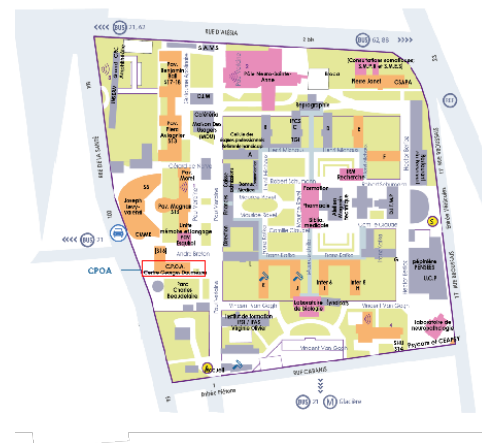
BUS 21, 62
RUE ALÉSIA
BUS 62, 88
S.H.U.S
Pav. Benjamin Ball
Pav. Ferdinand Magnan
CMME
Pav. Magnan
CPOA
Centre Georges Daumézon
Rue Cabanis
Pav. Marcel Rivière
RUE DE LA SANTÉ
BUS 21
CPOA
Imagerie
CSAPA
Henri Ey
BUS 21
Glacière
Saint-Anne
Formation
Pharmacie
Institut de formation
Vincent Van Gogh
BUS 21
Laboratoire de neuropathologie